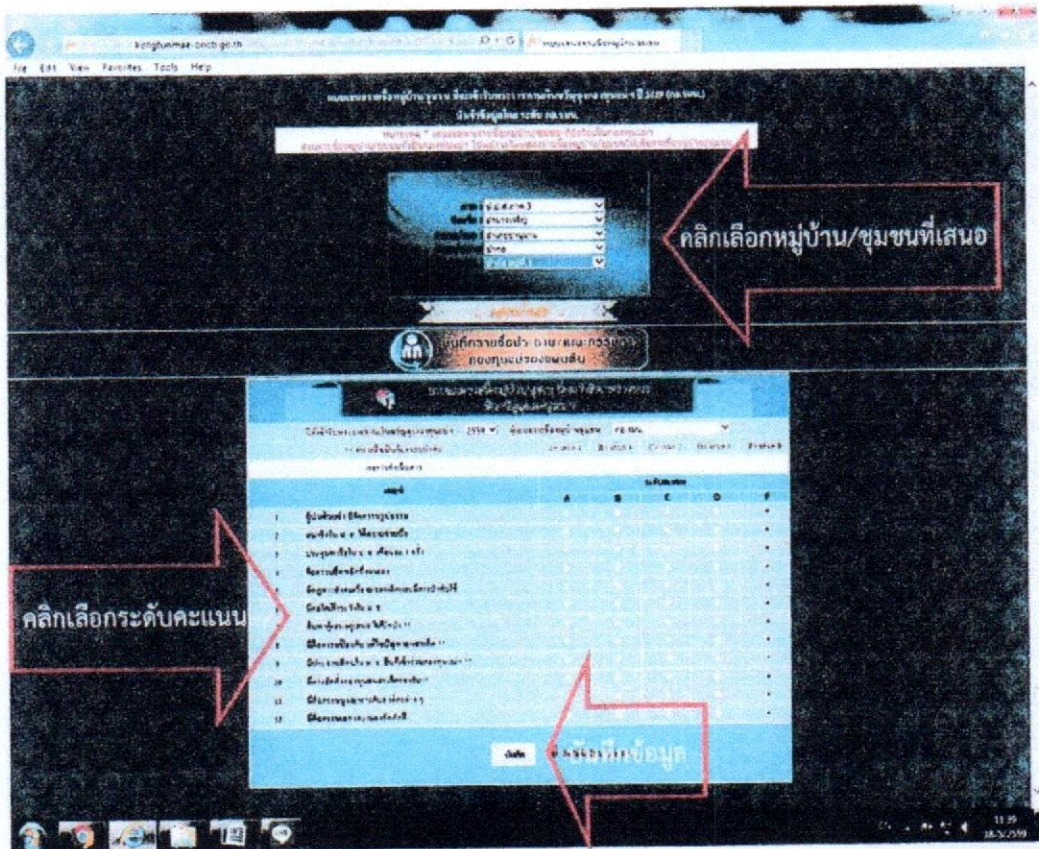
kongtunmae.cdd.go.th

File Edit View Favorites Tools Help

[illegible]

คลิกเลือกหมู่บ้าน/ชุมชนที่เสนอ

บันทึกรายชื่อประธานและคณะกรรมการกองทุนแม่ของแผ่นดิน

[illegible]

คลิกเลือกระดับคะแนน

A B C D F

1 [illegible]
2 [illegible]
3 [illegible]
4 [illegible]
5 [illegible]
6 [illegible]
7 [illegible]
8 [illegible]
9 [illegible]
10 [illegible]
11 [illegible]
12 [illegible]

บันทึก บันทึกข้อมูล

11:39
18/3/2559